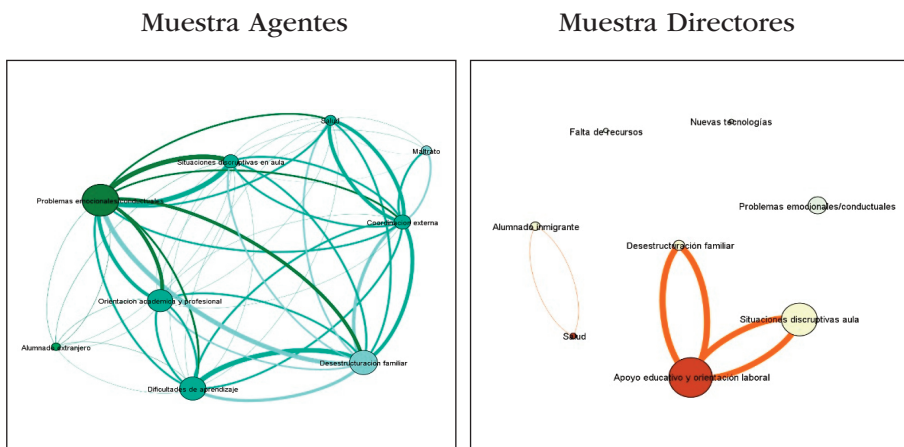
Muestra Agentes

Salud
Situaciones discruptivas en aula
Maltrato
Problemas emocionales/conductuales
Coordinación externa
Orientación académica y profesional
Alumnado extranjero
Desestructuración familiar
Dificultades de aprendizaje

Muestra Directores

Falta de recursos
Nuevas tecnologías
Problemas emocionales/conductuales
Alumnado inmigrante
Desestructuración familiar
Situaciones discruptivas aula
Salud
Apoyo educativo y orientación laboral